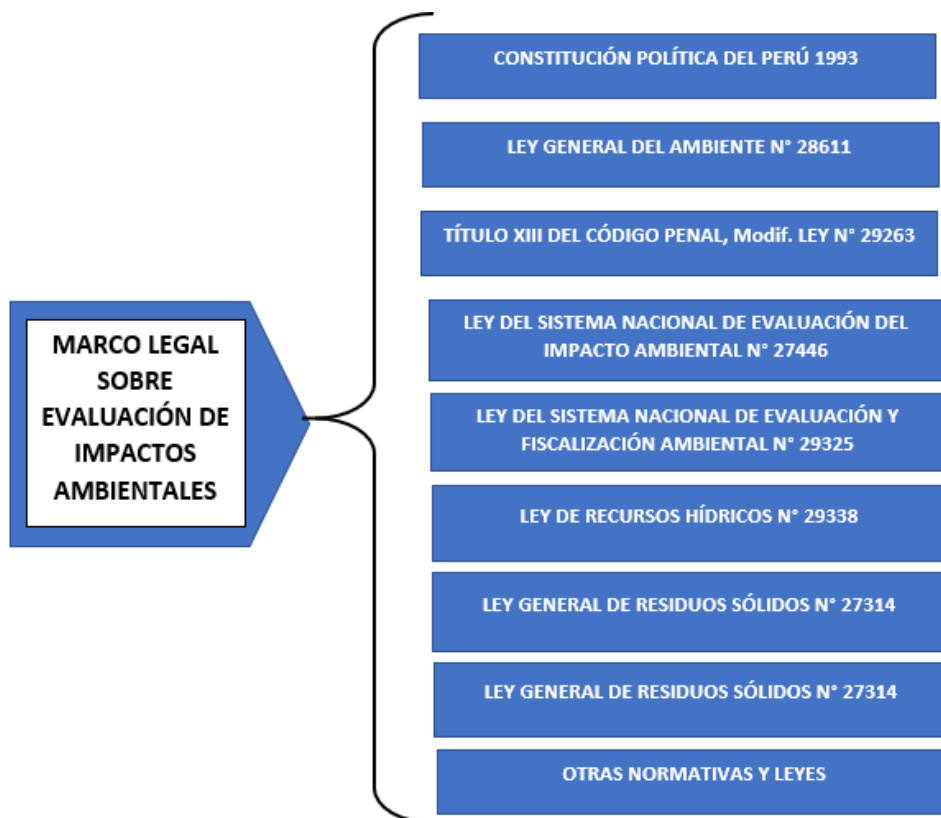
MARCO LEGAL SOBRE EVALUACIÓN DE IMPACTOS AMBIENTALES

CONSTITUCIÓN POLÍTICA DEL PERÚ 1993

LEY GENERAL DEL AMBIENTE N° 28611

TÍTULO XIII DEL CÓDIGO PENAL, Modif. LEY N° 29263

LEY DEL SISTEMA NACIONAL DE EVALUACIÓN DEL IMPACTO AMBIENTAL N° 27446

LEY DEL SISTEMA NACIONAL DE EVALUACIÓN Y FISCALIZACIÓN AMBIENTAL N° 29325

LEY DE RECURSOS HÍDRICOS N° 29338

LEY GENERAL DE RESIDUOS SÓLIDOS N° 27314

LEY GENERAL DE RESIDUOS SÓLIDOS N° 27314

OTRAS NORMATIVAS Y LEYES